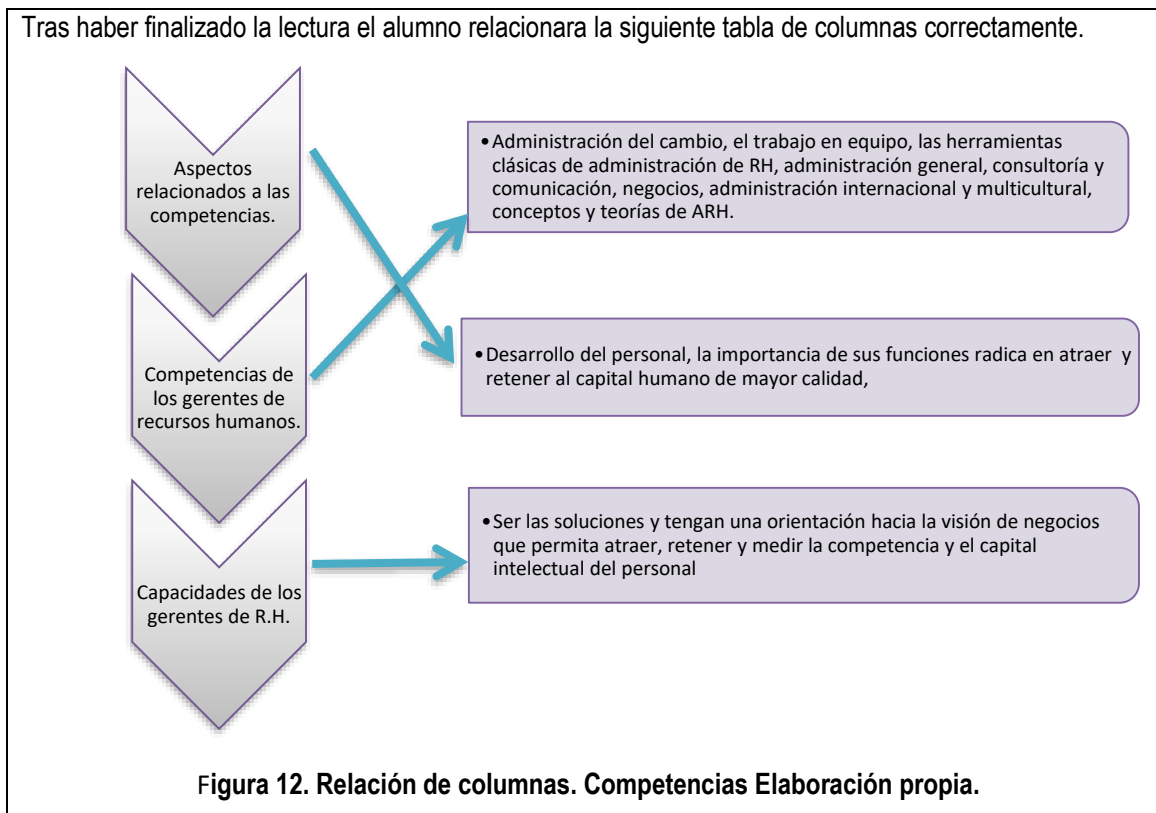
Tras haber finalizado la lectura el alumno relacionara la siguiente tabla de columnas correctamente.

Aspectos relacionados a las competencias.

Competencias de los gerentes de recursos humanos.

Capacidades de los gerentes de R.H.

• Administración del cambio, el trabajo en equipo, las herramientas clásicas de administración de RH, administración general, consultoría y comunicación, negocios, administración internacional y multicultural, conceptos y teorías de ARH.

• Desarrollo del personal, la importancia de sus funciones radica en atraer y retener al capital humano de mayor calidad,

• Ser las soluciones y tengan una orientación hacia la visión de negocios que permita atraer, retener y medir la competencia y el capital intelectual del personal

Figura 12. Relación de columnas. Competencias Elaboración propia.